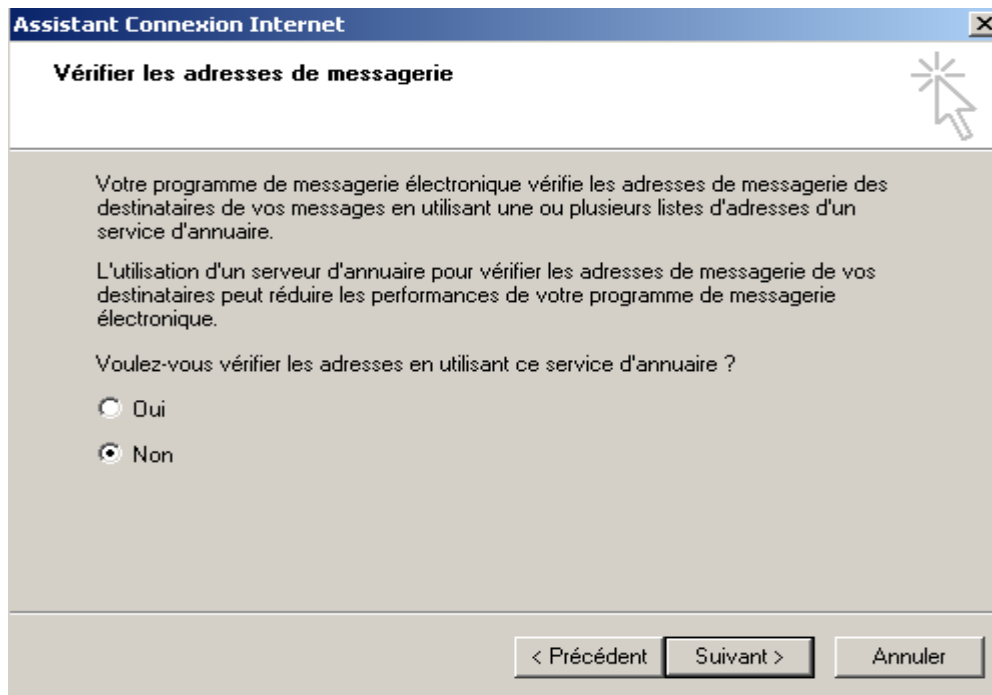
Assistant Connexion Internet

Vérifier les adresses de messagerie

Votre programme de messagerie électronique vérifie les adresses de messagerie des destinataires de vos messages en utilisant une ou plusieurs listes d'adresses d'un service d'annuaire.

L'utilisation d'un serveur d'annuaire pour vérifier les adresses de messagerie de vos destinataires peut réduire les performances de votre programme de messagerie électronique.

Voulez-vous vérifier les adresses en utilisant ce service d'annuaire ?

Oui

Non

< Précédent Suivant > Annuler